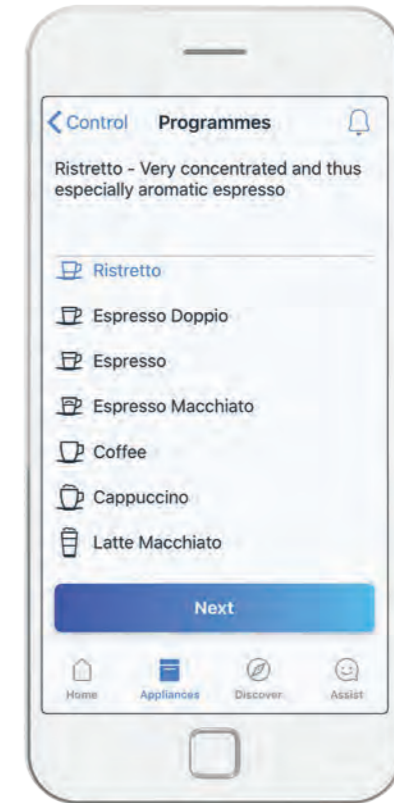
< Control Programmes

Ristretto - Very concentrated and thus especially aromatic espresso

Ristretto

Espresso Doppio

Espresso

Espresso Macchiato

Coffee

Cappuccino

Latte Macchiato

Next

Home Appliances Discover Assist